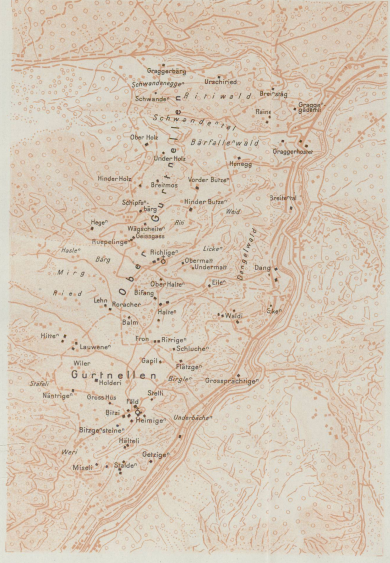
Graggerberg
Brachried
Schwandenegge
Biriwald
Breitegg
Schwander
Graggen Gademe
Schwanderwi
Rainz
Bärfallewald
Ober Holz
Graggerboden
Under Holz
Horegg
Hinder Holz
Vorder Butze
Breitmos
Breite
Schipfe
Hinder Butze
Hüg
Hege
Wald
Wägischelle
Gossgass
Rüppelinge
Richlige
Licke
Haldewald
Haole
Oberma
Burg
Underma
Dang
Mirs
Ober Halte
Riiand
Eile
Bifang
Lehn
Rorscher
Halte
Wald
Balm
Gisé
Hütte
Fron
Bitrige
Lauwene
Gapil
Schlucht
Wiler
Pfätze
Gurtnellen
Bürgle
Grossprachtige
Holderi
Stafeli
Nüntrige
Grosshüs
Strelli
Feld
Bitzi
Unterbacht
Heimige
Bitzgesteine
Hälteli
Wart
Geteige
Mizeli
Stalde